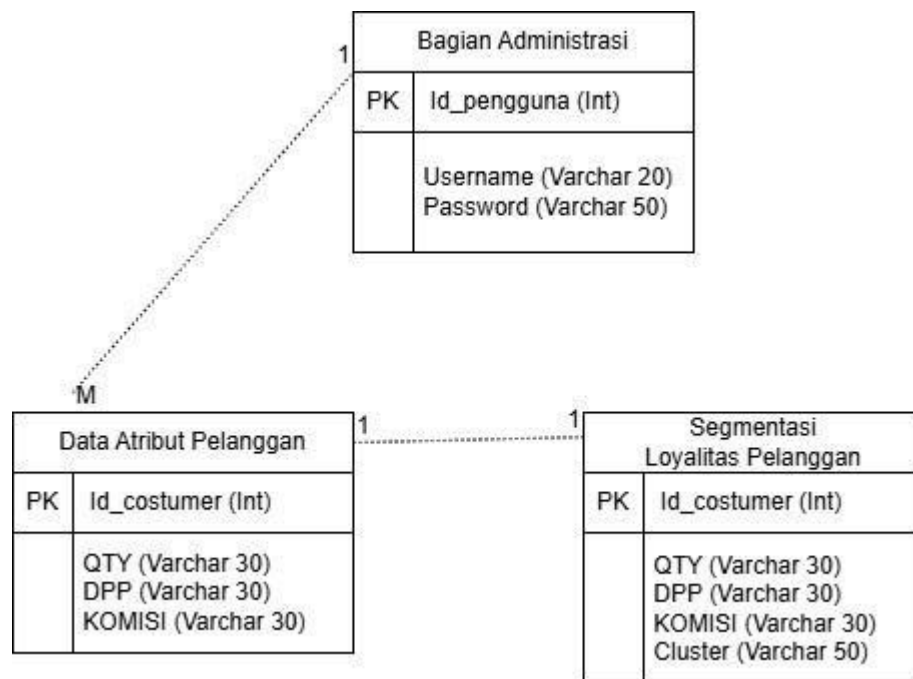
1

Bagian Administrasi

PK Id_pengguna (Int)

Username (Varchar 20)
Password (Varchar 50)

M

Data Atribut Pelanggan

PK Id_costumer (Int)

QTY (Varchar 30)
DPP (Varchar 30)
KOMISI (Varchar 30)

1

1

Segmentasi Loyalitas Pelanggan

PK Id_costumer (Int)

QTY (Varchar 30)
DPP (Varchar 30)
KOMISI (Varchar 30)
Cluster (Varchar 50)